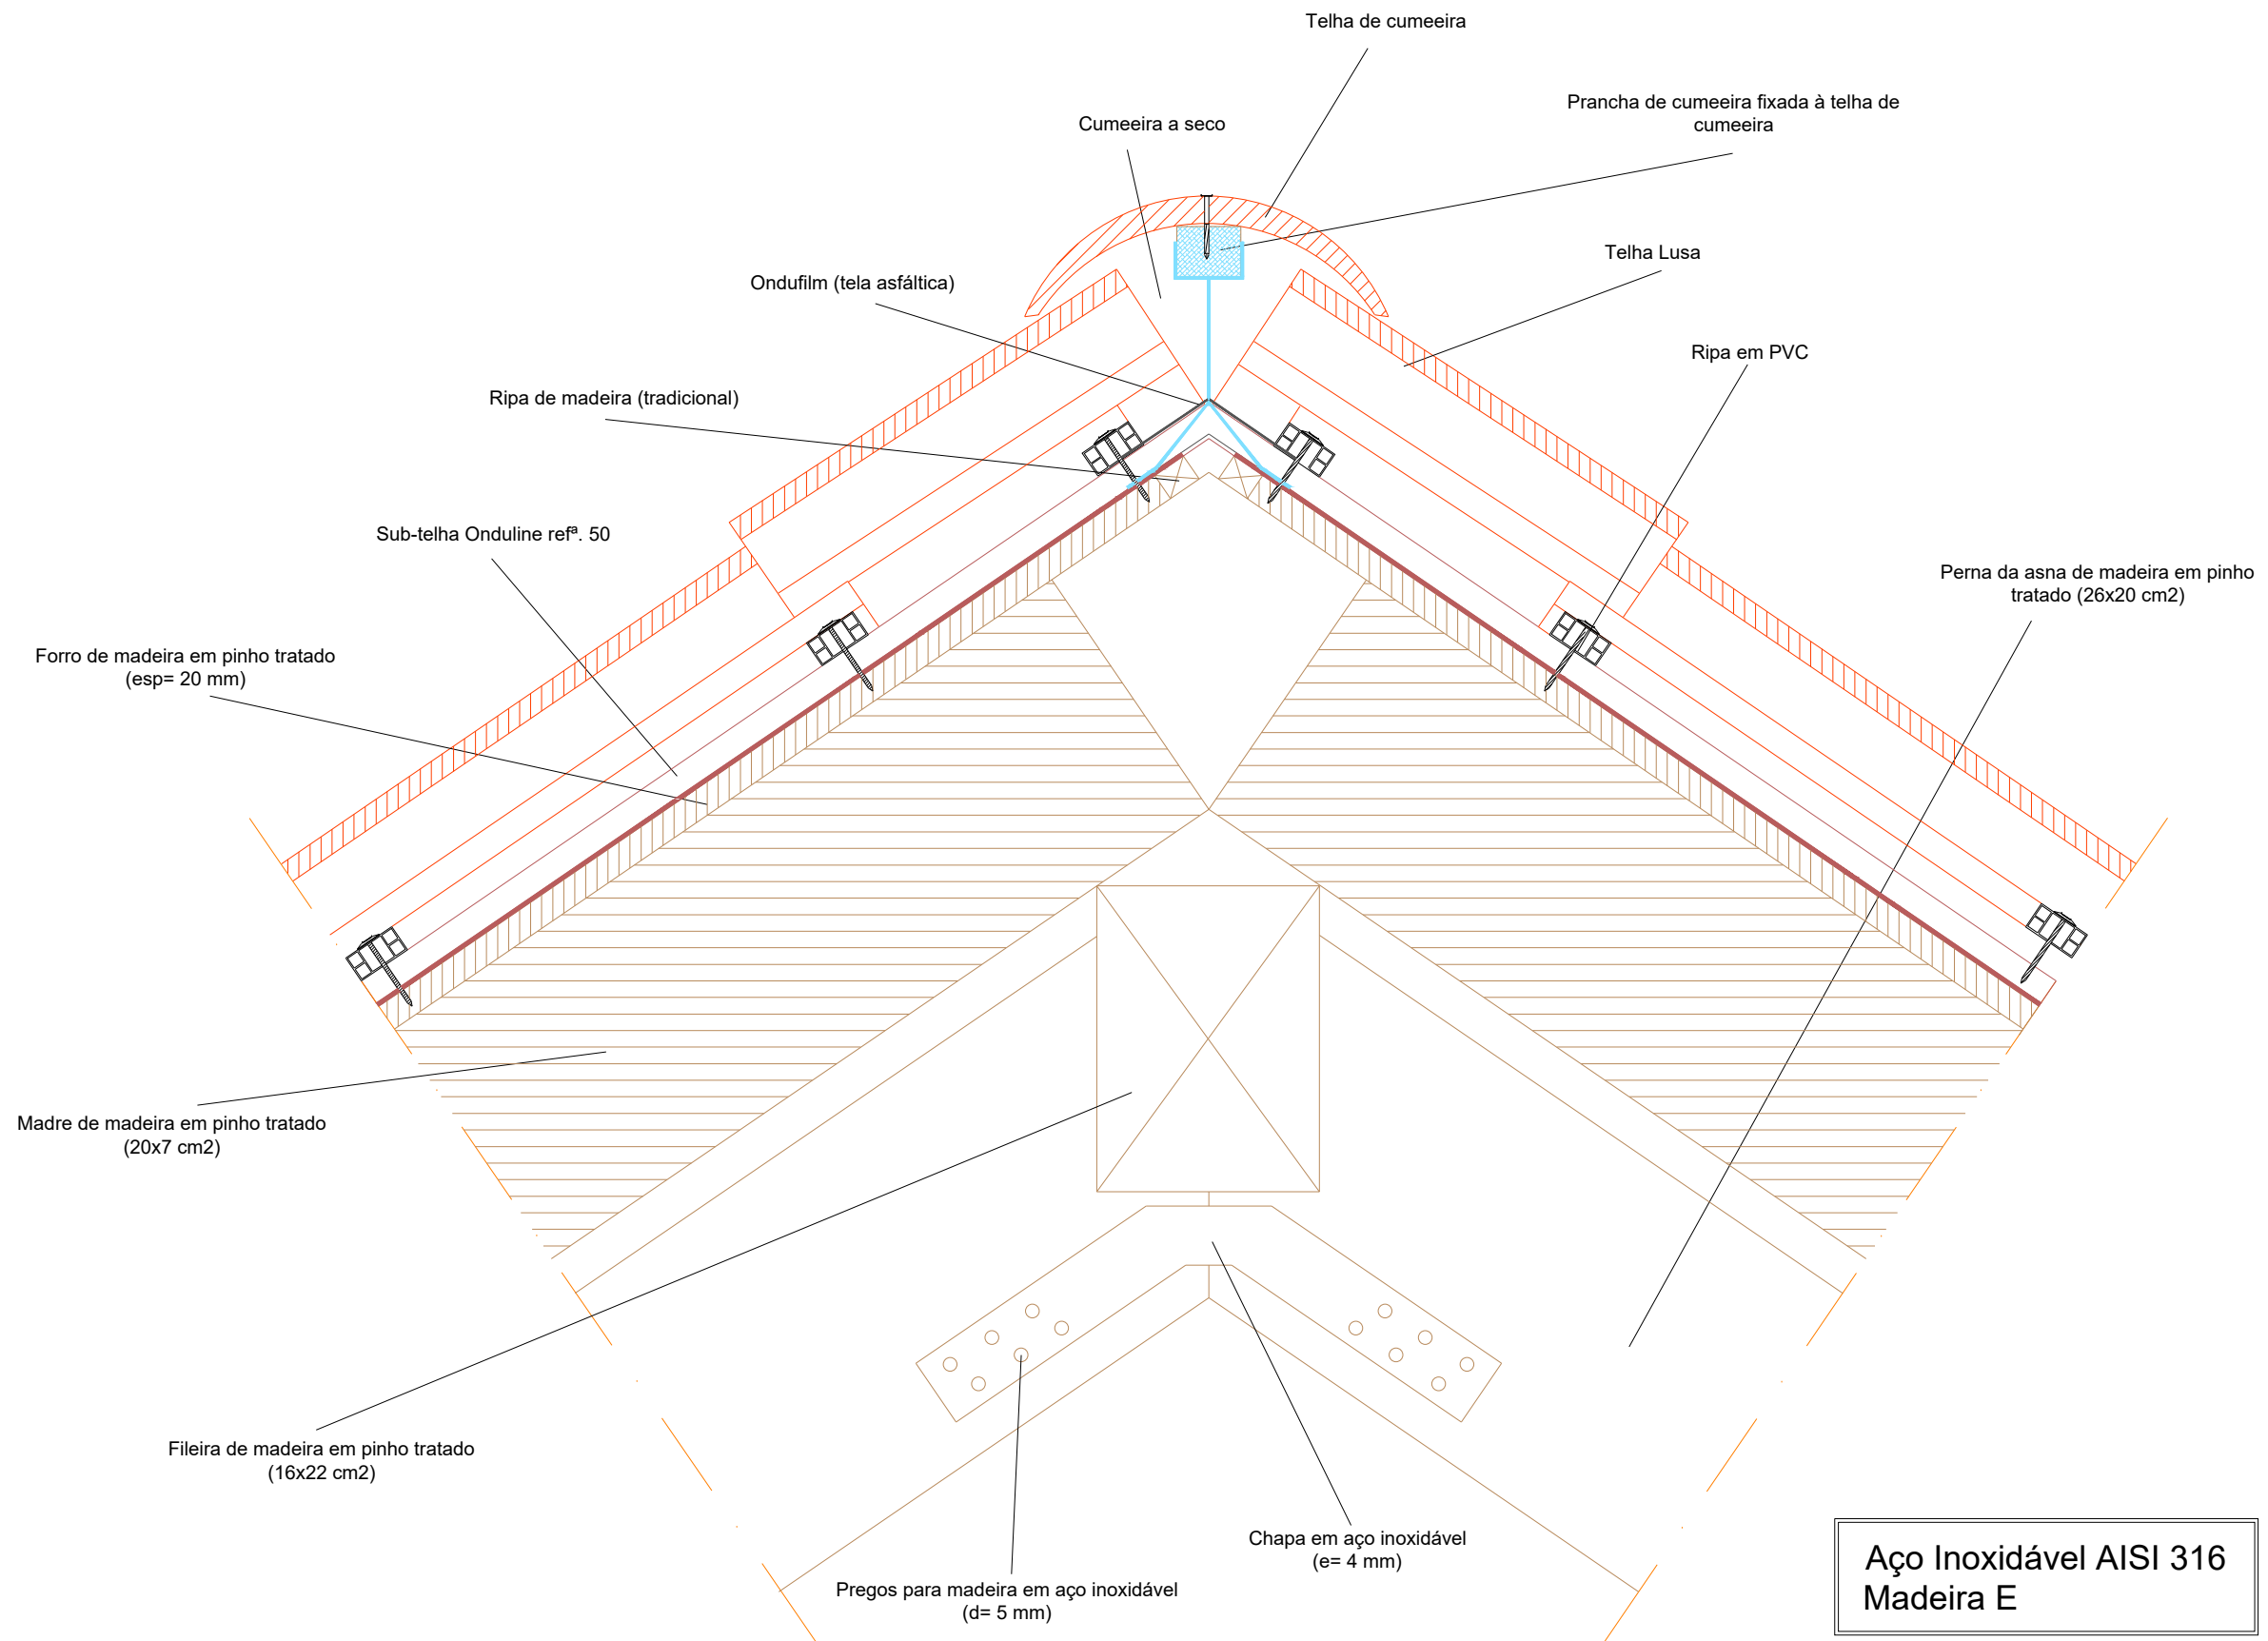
Telha de cumeeira

Cumeeira a seco

Prancha de cumeeira fixada à telha de cumeeira

Telha Lusa

Ondufilm (tela asfáltica)

Ripa em PVC

Ripa de madeira (tradicional)

Sub-telha Onduline refª. 50

Perna da asna de madeira em pinho tratado (26x20 cm2)

Forro de madeira em pinho tratado (esp= 20 mm)

Madre de madeira em pinho tratado (20x7 cm2)

Fileira de madeira em pinho tratado (16x22 cm2)

Chapa em aço inoxidável (e= 4 mm)

Pregos para madeira em aço inoxidável (d= 5 mm)

Aço Inoxidável AISI 316
Madeira E